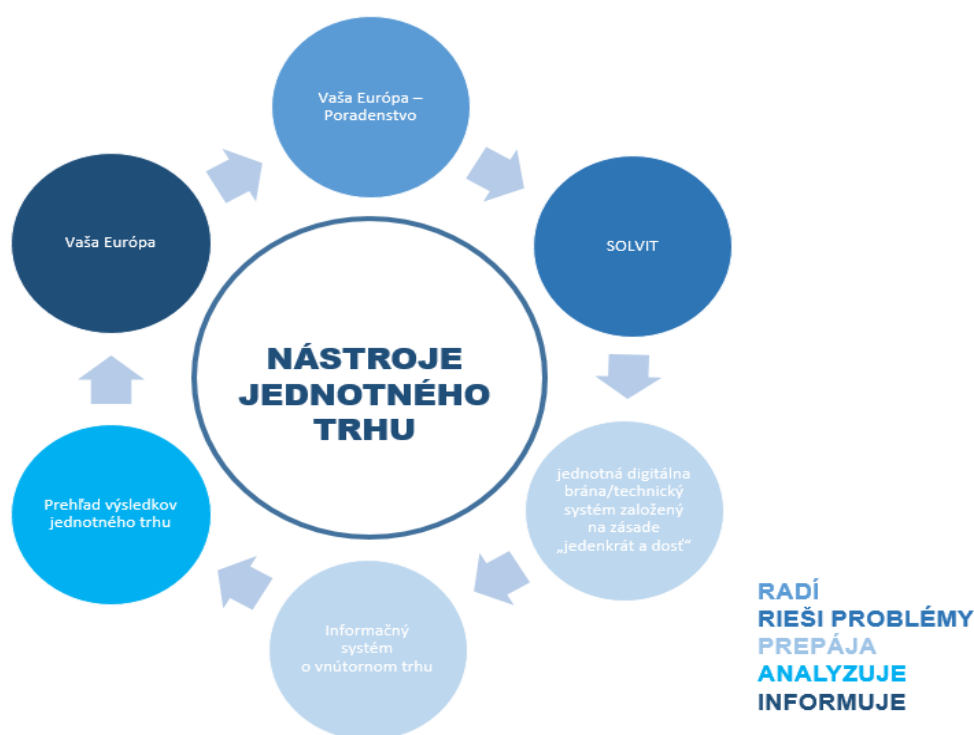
NÁSTROJE JEDNOTNÉHO TRHU

Vaša Európa – Poradenstvo

SOLVIT

jednotná digitálna brána/technický systém založený na zásade „jedenkrát a dosť"

Informačný systém o vnútornom trhu

Prehľad výsledkov jednotného trhu

Vaša Európa

RADÍ
RIEŠI PROBLÉMY
PREPÁJA
ANALYZUJE
INFORMUJE